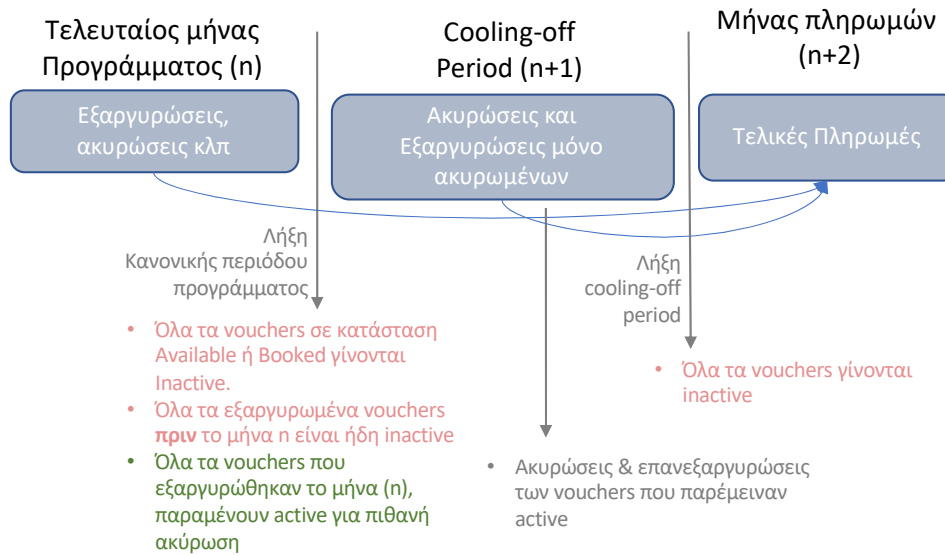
Τελευταίος μήνας Προγράμματος (n)

Cooling-off Period (n+1)

Μήνας πληρωμών (n+2)

Εξαργυρώσεις, ακυρώσεις κλπ

Ακυρώσεις και Εξαργυρώσεις μόνο ακυρωμένων

Τελικές Πληρωμές

Λήξη Κανονικής περιόδου προγράμματος

Λήξη cooling-off period

• Όλα τα vouchers σε κατάσταση Available ή Booked γίνονται Inactive.
• Όλα τα εξαργυρωμένα vouchers **πριν** το μήνα n είναι ήδη inactive
• Όλα τα vouchers που εξαργυρώθηκαν το μήνα (n), παραμένουν active για πιθανή ακύρωση

• Ακυρώσεις & επανεξαργυρώσεις των vouchers που παρέμειναν active

• Όλα τα vouchers γίνονται inactive